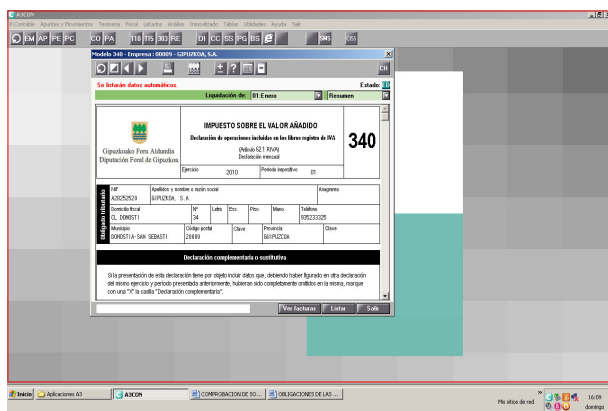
A3CON
Contable Apuntes y Movimientos Tesorería Fiscal Listados Análisis Inmovilizado Tablas Utilidades Ayuda Salir
EM AP PE PC CO PA 110 115 303 RE DI CC SS PG BS SMS CISS
Modelo 340 - Empresa : 00009 - GIPUZKOA, S.A.
CII
Se listarán datos automáticos Estado:
Liquidación de: 01.Enero Resumen
IMPUESTO SOBRE EL VALOR AÑADIDO
Declaración de operaciones incluidas en los libros registro de IVA
(Artículo 62.1 RIVA)
Declaración mensual
340
Gipuzkoako Foru Aldundia
Diputación Foral de Gipuzkoa
Ejercicio 2010 Periodo impositivo 01
Obligado tributario
NIF A20252520
Apellidos y nombre o razón social GIPUZKOA, S.A.
Anagrama
Domicilio fiscal CL DONOSTI
Nº 34
Letra
Esc.
Piso
Mano
Teléfono 935233325
Municipio DONOSTIA-SAN SEBASTI
Código postal 20000
Clave
Provincia GUIPUZCOA
Clave
Declaración complementaria o sustitutiva
Si la presentación de esta declaración tiene por objeto incluir datos que, debiendo haber figurado en otra declaración del mismo ejercicio y periodo presentada anteriormente, hubieran sido completamente omitidos en la misma, marque con una "X" la casilla "Declaración complementaria".
Ver facturas Listar Salir
Inicio Aplicaciones A3 A3CON COMPROBACION DE SO... OBLIGACIONES DE LAS ...
Mis sitios de red 16:09 domingo